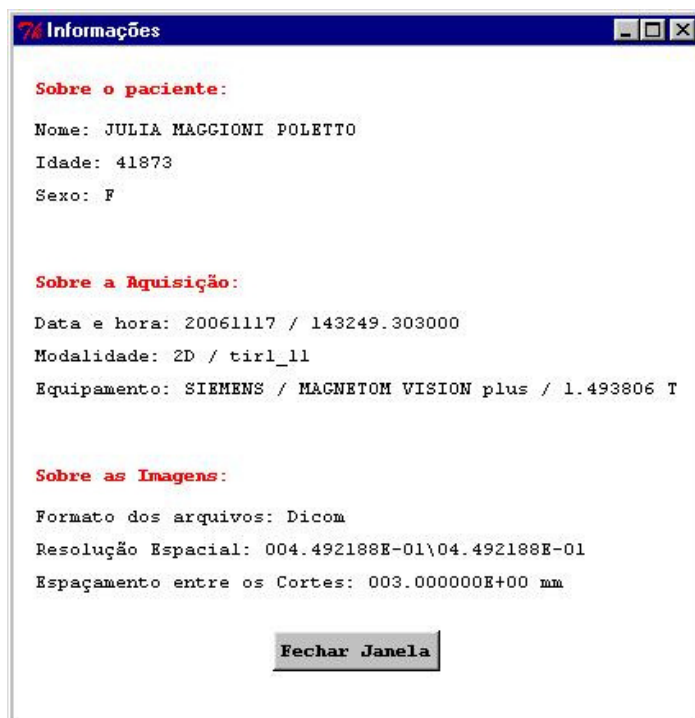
Informações

Sobre o paciente:

Nome: JULIA MAGGIONI POLETTO

Idade: 41873

Sexo: F

Sobre a Aquisição:

Data e hora: 20061117 / 143249.303000

Modalidade: 2D / tirl_11

Equipamento: SIEMENS / MAGNETOM VISION plus / 1.493806 T

Sobre as Imagens:

Formato dos arquivos: Dicom

Resolução Espacial: 004.492188E-01\04.492188E-01

Espaçamento entre os Cortes: 003.000000E+00 mm

Fechar Janela